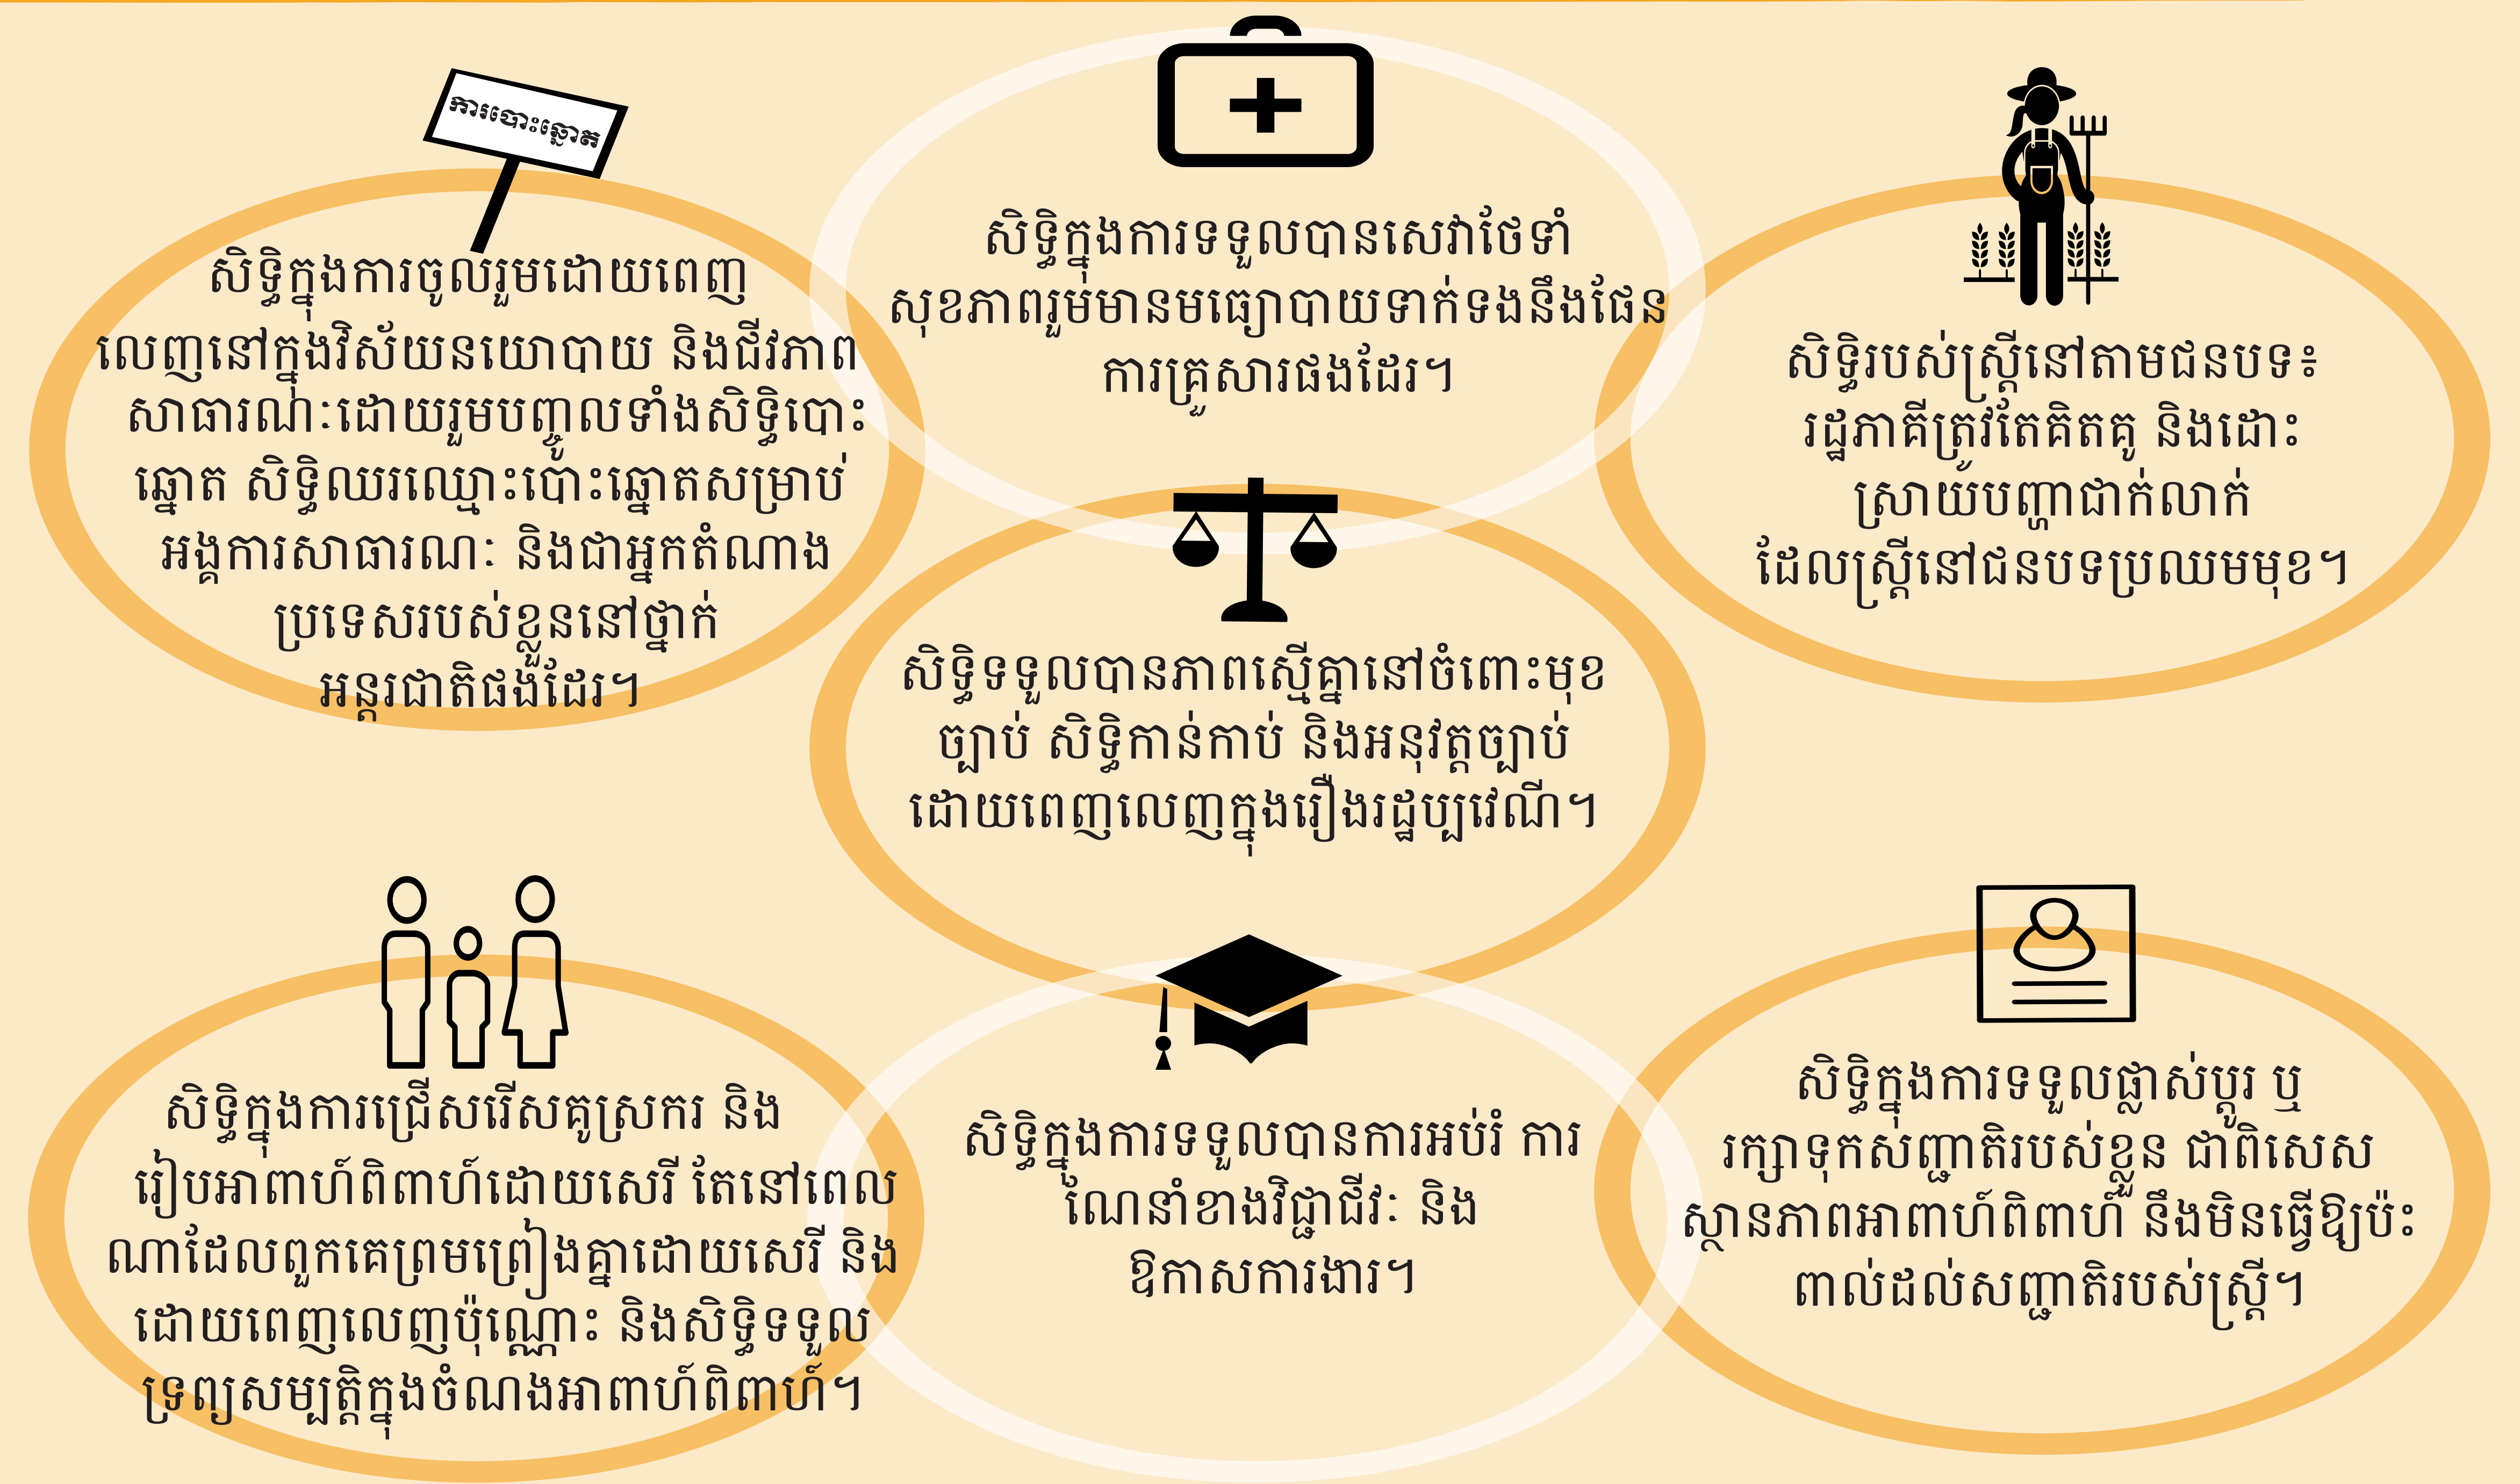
ការបោះឆ្នោត

សិទ្ធិក្នុងការចូលរួមដោយពេញលេញនៅក្នុងវិស័យនយោបាយ និងជីវភាពសាធារណៈដោយរួមបញ្ចូលទាំងសិទ្ធិបោះឆ្នោត សិទ្ធិឈរឈ្មោះបោះឆ្នោតសម្រាប់អង្គការសាធារណៈ និងជាអ្នកតំណាងប្រទេសរបស់ខ្លួននៅថ្នាក់អន្តរជាតិផងដែរ។

សិទ្ធិក្នុងការទទួលបានសេវាថែទាំសុខភាពរួមមានមធ្យោបាយទាក់ទងនឹងផែនការគ្រួសារផងដែរ។

សិទ្ធិរបស់ស្ត្រីនៅតាមជនបទ៖ រដ្ឋភាគីត្រូវតែគិតគូ និងដោះស្រាយបញ្ហាជាក់លាក់ដែលស្ត្រីនៅជនបទប្រឈមមុខ។

សិទ្ធិទទួលបានភាពស្មើគ្នានៅចំពោះមុខច្បាប់ សិទ្ធិកាន់កាប់ និងអនុវត្តច្បាប់ដោយពេញលេញក្នុងរឿងរដ្ឋប្បវេណី។

សិទ្ធិក្នុងការជ្រើសរើសគូស្រករ និងរៀបអាពាហ៍ពិពាហ៍ដោយសេរី តែនៅពេលណាដែលពួកគេព្រមព្រៀងគ្នាដោយសេរី និងដោយពេញលេញប៉ុណ្ណោះ និងសិទ្ធិទទួលទ្រព្យសម្បត្តិក្នុងចំណងអាពាហ៍ពិពាហ៍។

សិទ្ធិក្នុងការទទួលបានការអប់រំ ការណែនាំខាងវិជ្ជាជីវៈ និងឱកាសការងារ។

សិទ្ធិក្នុងការទទួលផ្លាស់ប្តូរ ឬរក្សាទុកសញ្ជាតិរបស់ខ្លួន ជាពិសេសស្ថានភាពអាពាហ៍ពិពាហ៍ នឹងមិនធ្វើឱ្យប៉ះពាល់ដល់សញ្ជាតិរបស់ស្ត្រី។